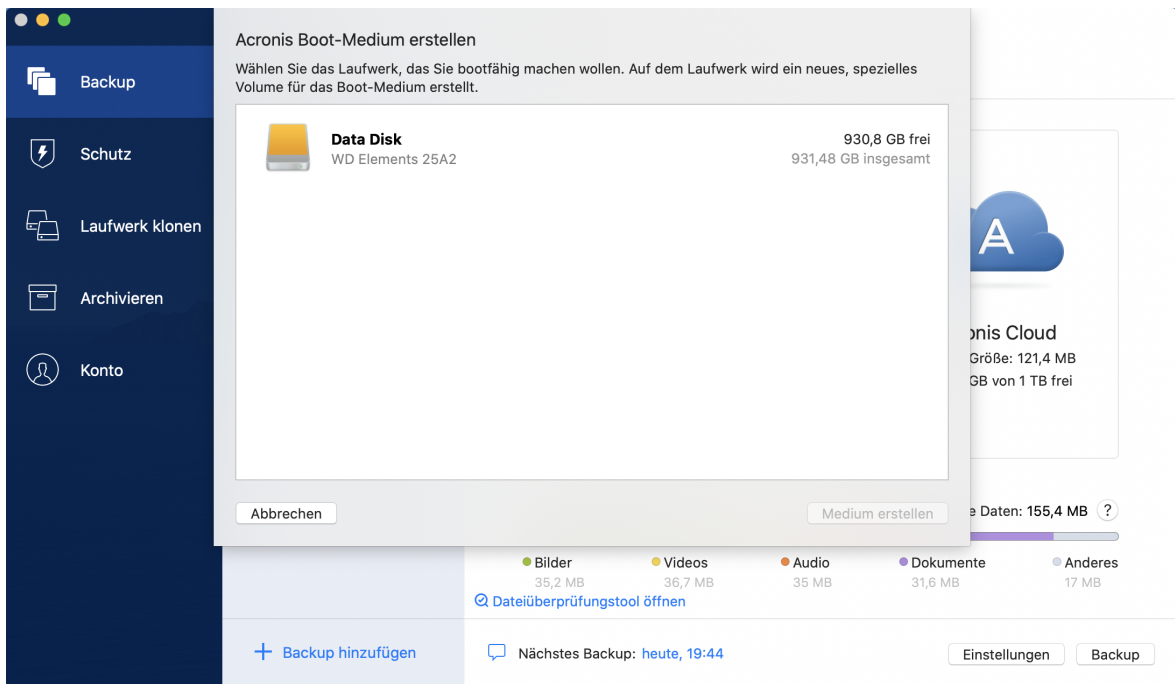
Backup

Schutz

Laufwerk klonen

Archivieren

Konto

Acronis Boot-Medium erstellen

Wählen Sie das Laufwerk, das Sie bootfähig machen wollen. Auf dem Laufwerk wird ein neues, spezielles Volume für das Boot-Medium erstellt.

Data Disk
WD Elements 25A2

930,8 GB frei
931,48 GB insgesamt

Abbrechen

Medium erstellen

onis Cloud
Größe: 121,4 MB
GB von 1 TB frei

e Daten: 155,4 MB ?

Bilder 35,2 MB
Videos 36,7 MB
Audio 35 MB
Dokumente 31,6 MB
Anderes 17 MB

Dateiüberprüfungstool öffnen

+ Backup hinzufügen

Nächstes Backup: heute, 19:44

Einstellungen

Backup